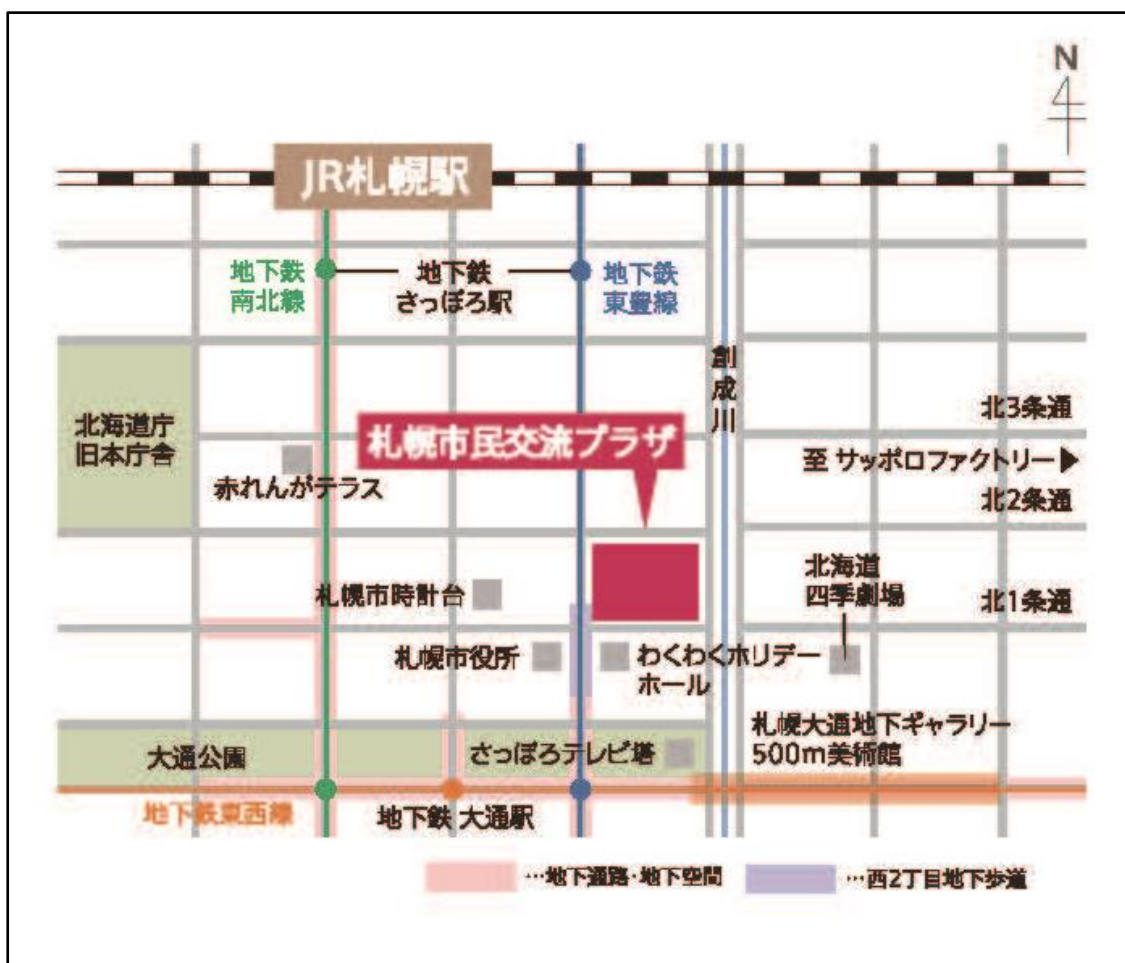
N

JR札幌駅

地下鉄
南北線

地下鉄
さっぽろ駅

地下鉄
東豊線

創成川

北海道庁
旧本庁舎

赤れんがテラス

札幌市民交流プラザ

北3条通

至 サッポロファクトリー ▶

北2条通

北海道
四季劇場

札幌市時計台

北1条通

札幌市役所

わくわくホリデーホール

札幌大通地下ギャラリー
500m美術館

大通公園

さっぽろテレビ塔

地下鉄東西線

地下鉄 大通駅

…地下通路・地下空間

…西2丁目地下歩道